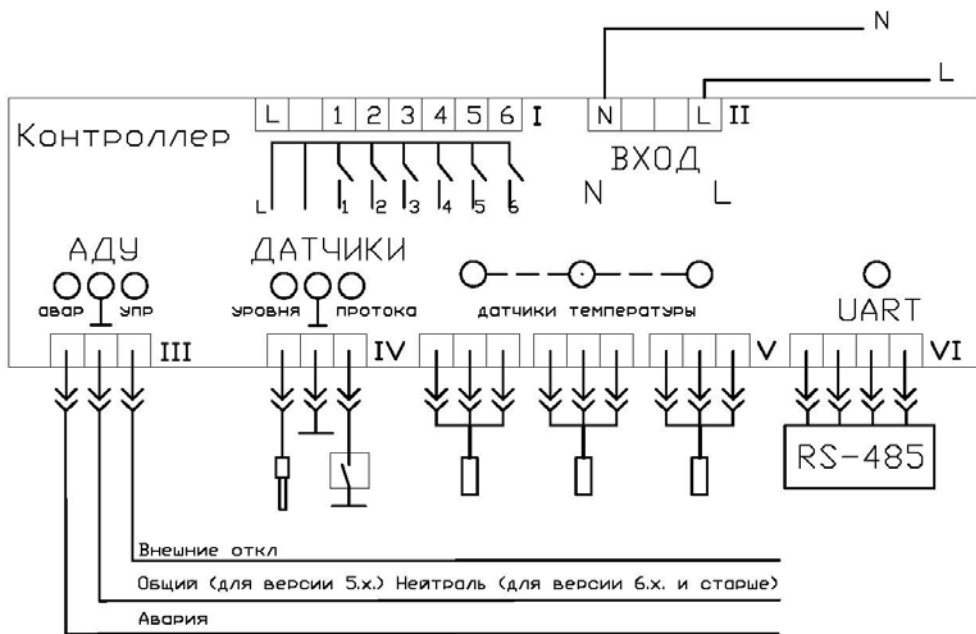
N

L

Контроллер

| L | | 1 | 2 | 3 | 4 | 5 | 6 |

I

| N | | | L |

II

ВХОД

N L

L 1 2 3 4 5 6

АДУ

авар упр

ДАТЧИКИ

уровня протока

датчики температуры

UART

III

IV

V

VI

RS-485

Внешние откл

Общий (для версии 5.х.) Нейтраль (для версии 6.х. и старше)

Авария